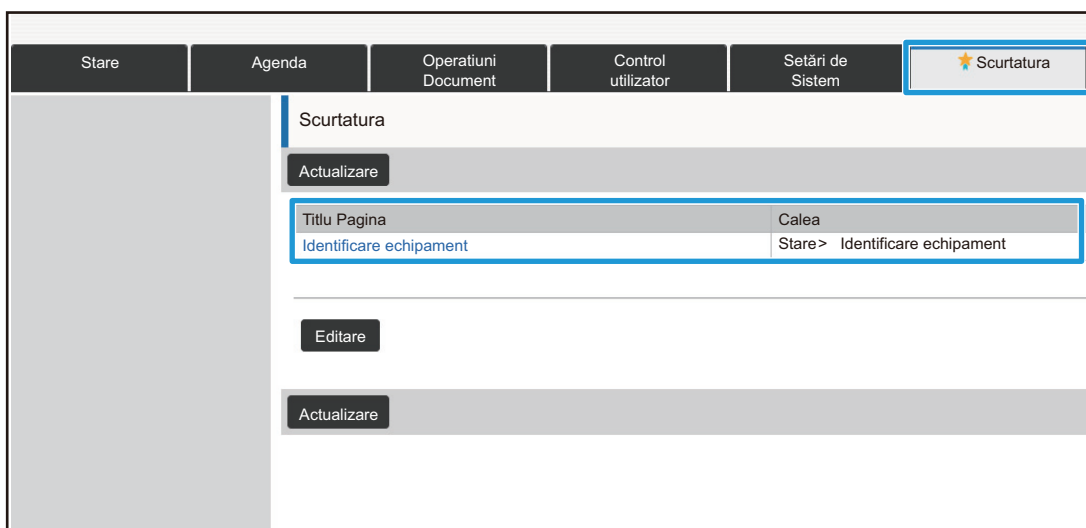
Stare | Agenda | Operatiuni Document | Control utilizator | Setări de Sistem | Scurtatura

Scurtatura

Actualizare

| Titlu Pagina | Calea |
|---|---|
| Identificare echipament | Stare> Identificare echipament |

Editare

Actualizare